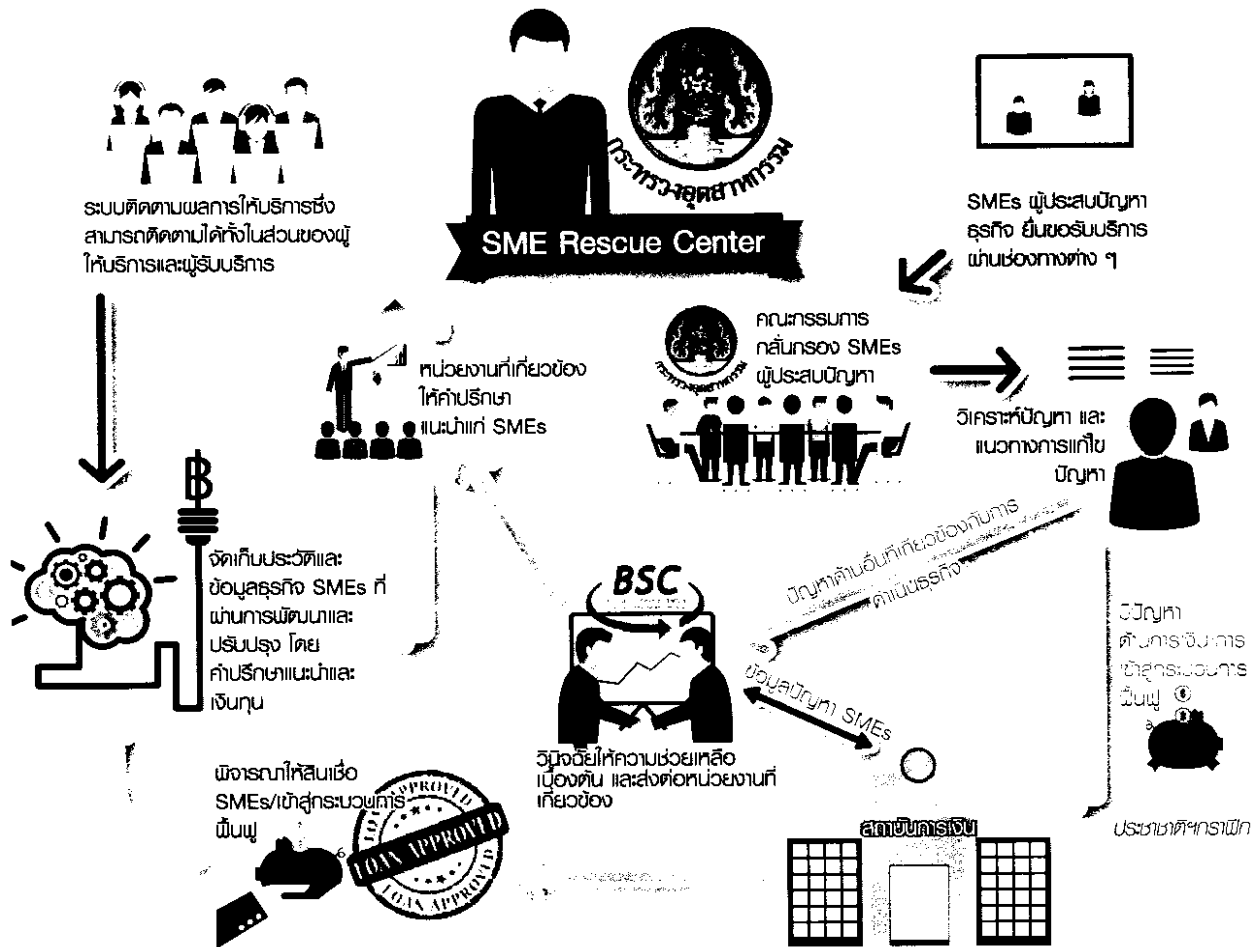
กระทรวงอุตสาหกรรม

SME Rescue Center

ระบบติดตามผลการให้บริการซึ่งสามารถติดตามได้ทั้งในส่วนของผู้ให้บริการและผู้รับบริการ

SMEs ผู้ประสบปัญหาธุรกิจ ยื่นขอรับบริการผ่านช่องทางต่าง ๆ

หน่วยงานที่เกี่ยวข้องให้คำปรึกษาแนะนำแก่ SMEs

กระทรวงอุตสาหกรรม

คณะกรรมการกลั่นกรอง SMEs ผู้ประสบปัญหา

วิเคราะห์ปัญหา และแนวทางการแก้ไขปัญหา

จัดเก็บประวัติและข้อมูลธุรกิจ SMEs ที่ผ่านการพัฒนาและปรับปรุง โดยคำปรึกษาแนะนำและเงินทุน

BSC

ปัญหาด้านอื่นที่เกี่ยวข้องกับการดำเนินธุรกิจ

ข้อมูลปัญหา SMEs

วินิจฉัยให้ความช่วยเหลือเบื้องต้น และส่งต่อหน่วยงานที่เกี่ยวข้อง

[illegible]ปัญหาด้านการเงินการเข้าสู่กระบวนการฟื้นฟู

พิจารณาให้สินเชื่อ SMEs/เข้าสู่กระบวนการฟื้นฟู

LOAN APPROVED

สถาบันการเงิน

ประชารัฐฯกราฟิก